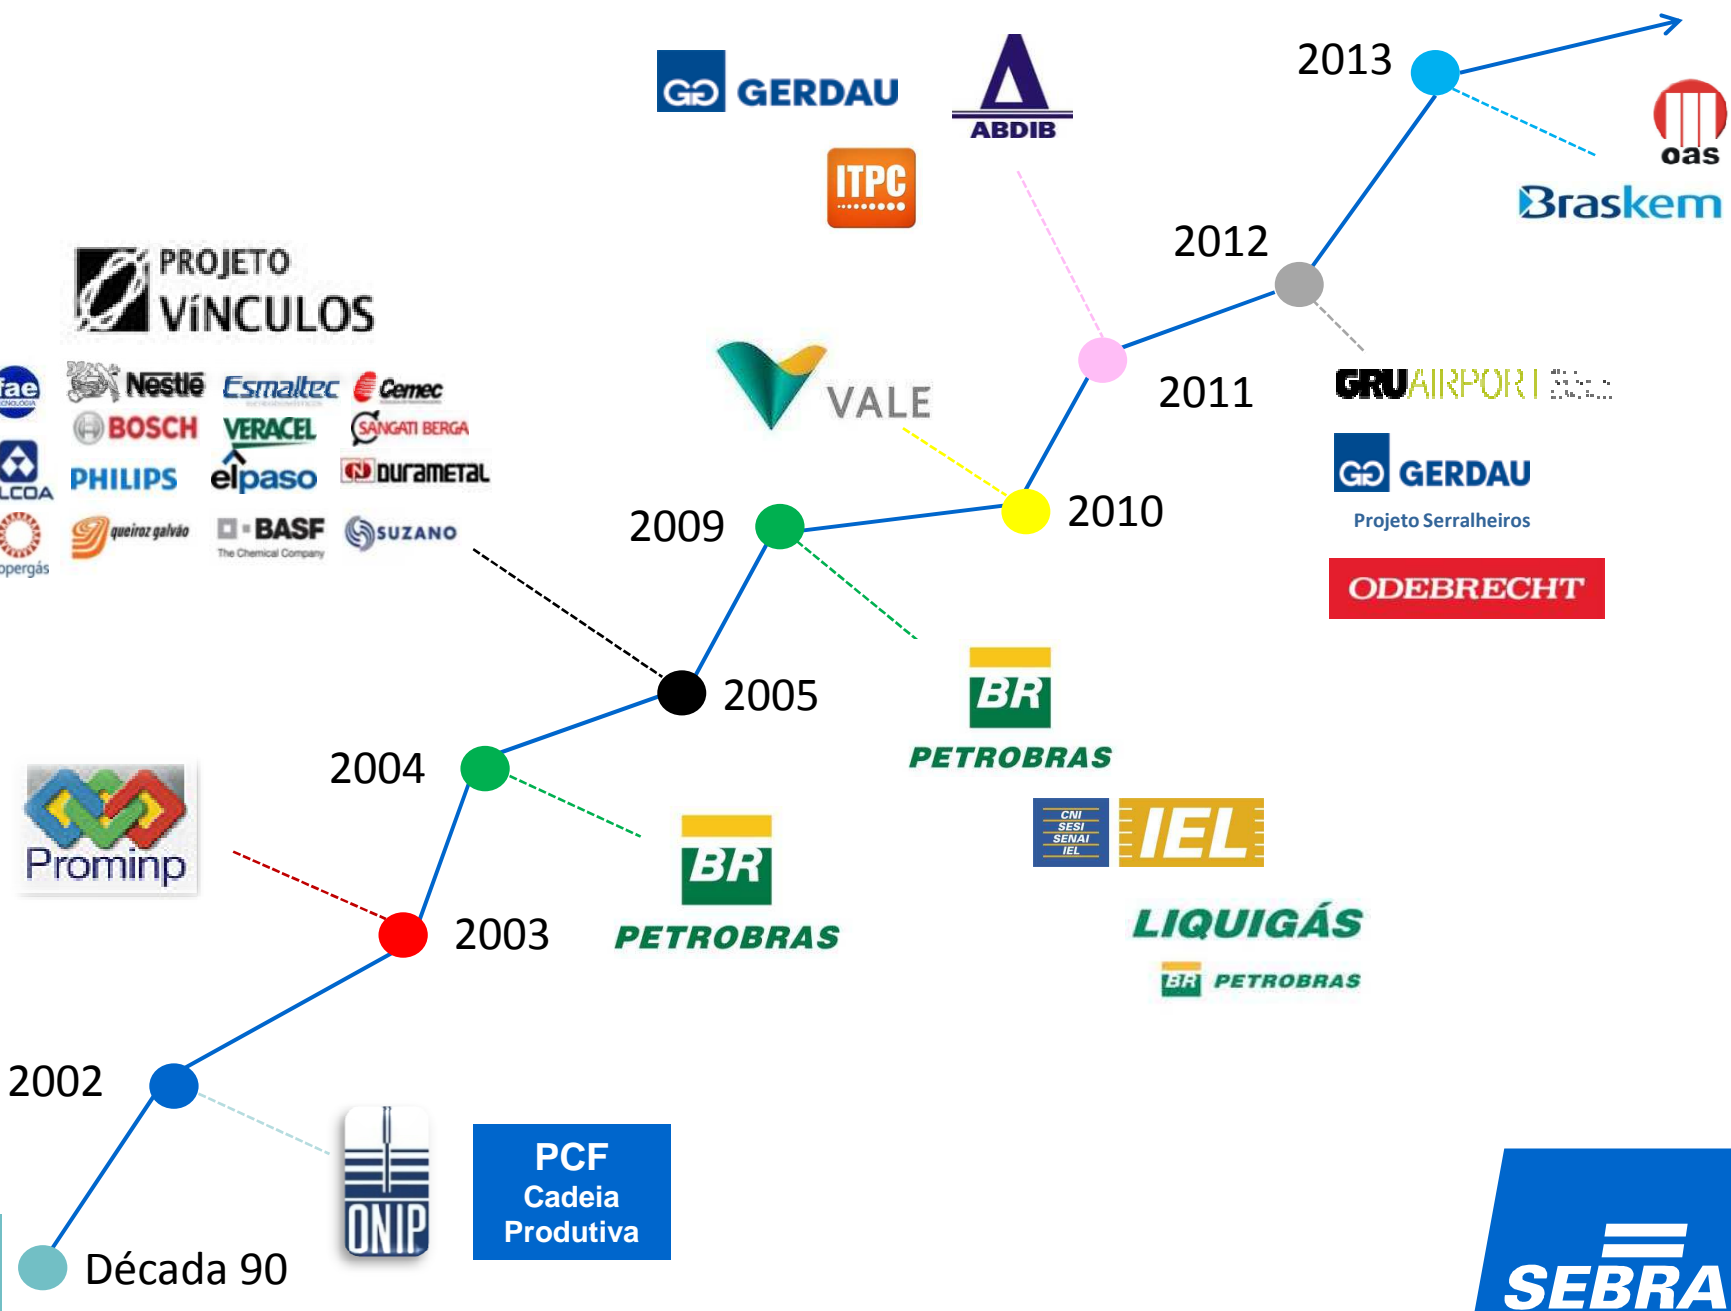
GERDAU

ABDIB

ITPC

2013

oas

Braskem

2012

PROJETO VINCULOS

fae

Nestlé

Esmaltec

Cemec

BOSCH

VERACEL

SANGATI BERGA

LCOA

PHILIPS

elpaso

DURAMETAL

queiroz galvão

BASF The Chemical Company

SUZANO

pergás

VALE

2011

GRU AIRPORT

GERDAU

Projeto Serralheiros

ODEBRECHT

2009

2010

2005

BR PETROBRAS

CNI SESI SENAI IEL

IEL

2004

Prominp

BR PETROBRAS

LIQUIGÁS

BR PETROBRAS

2003

2002

ONIP

PCF Cadeia Produtiva

Década 90

SEBRA